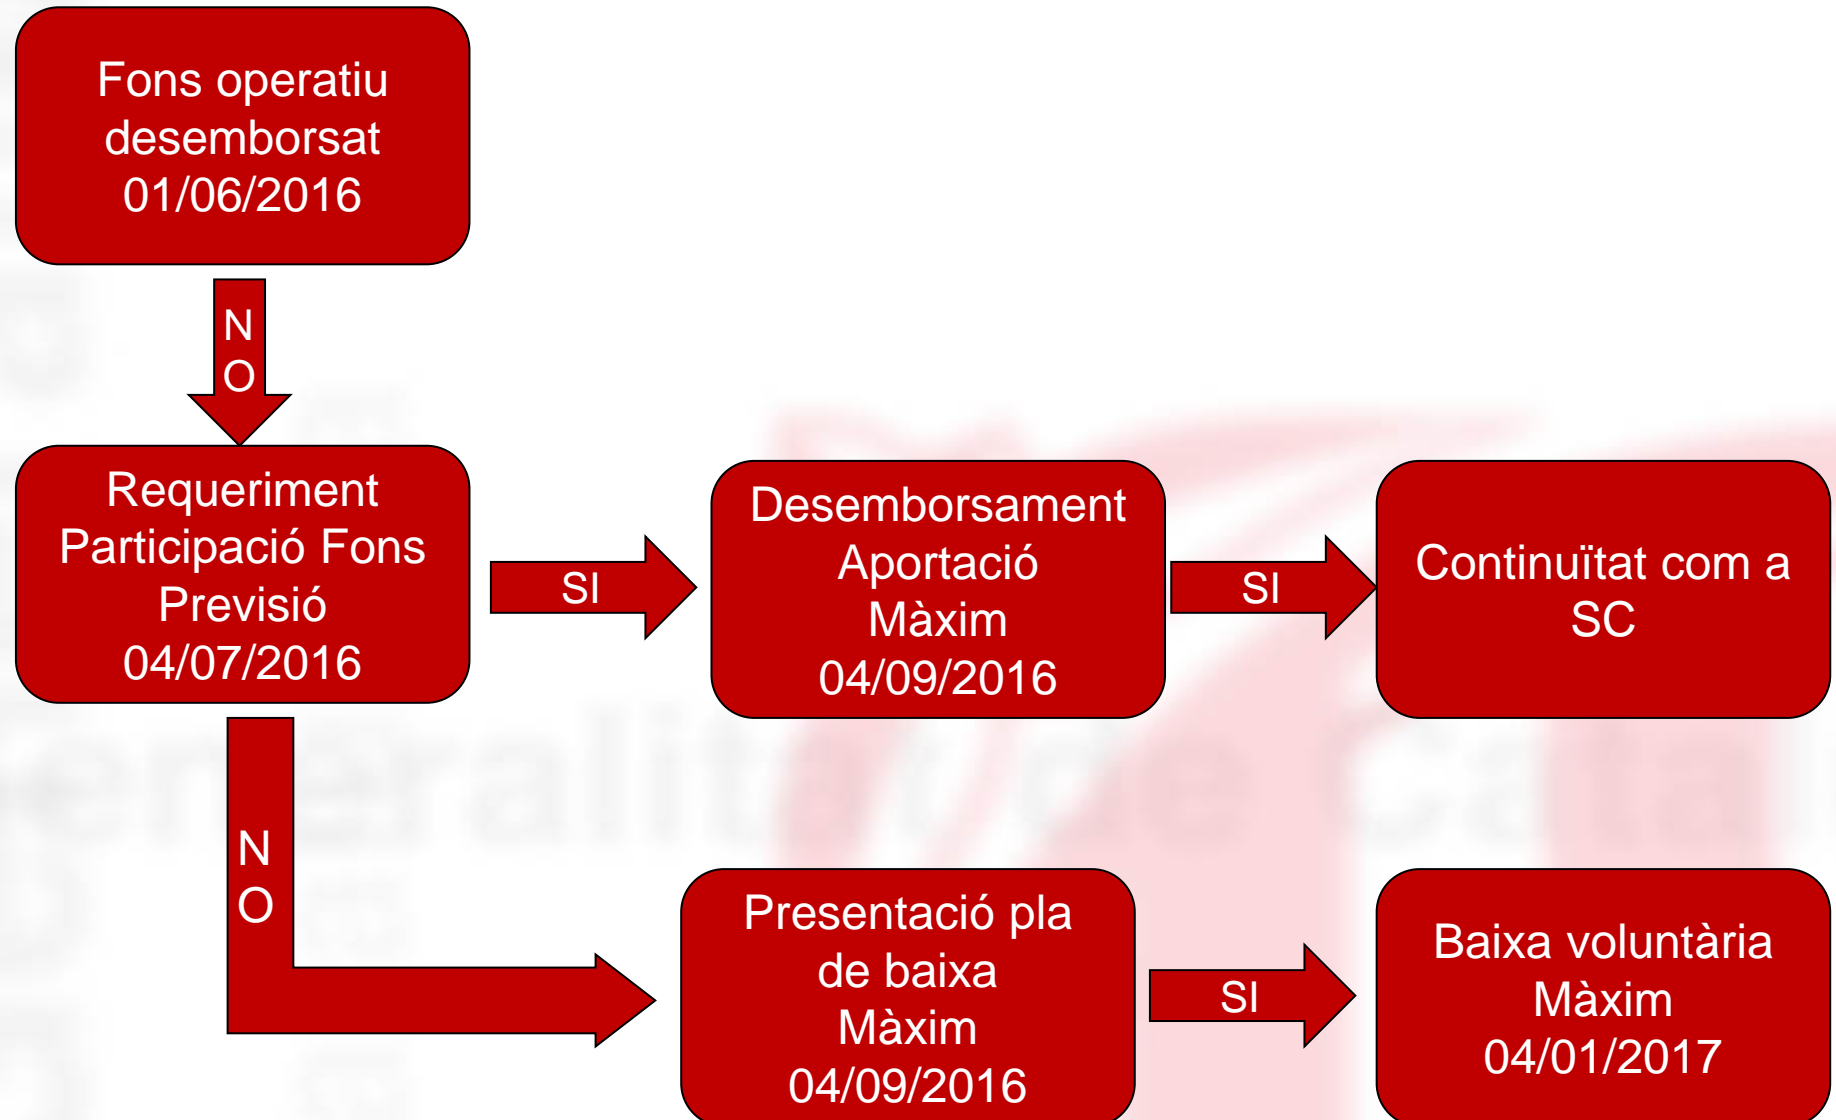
Fons operatiu desemborsat 01/06/2016

NO

Requeriment Participació Fons Previsió 04/07/2016

SI

Desemborsament Aportació Màxim 04/09/2016

SI

Continuïtat com a SC

NO

Presentació pla de baixa Màxim 04/09/2016

SI

Baixa voluntària Màxim 04/01/2017